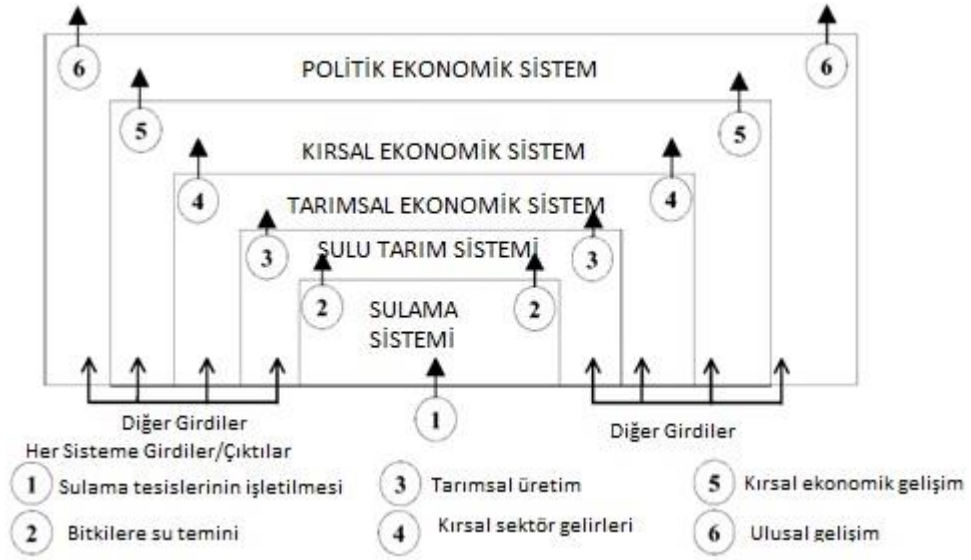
6 6
POLİTİK EKONOMİK SİSTEM
5 5
KIRSAL EKONOMİK SİSTEM
4 4
TARIMSAL EKONOMİK SİSTEM
3 3
SULU TARIM SİSTEMİ
2 2
SULAMA SİSTEMİ
1
Diğer Girdiler
Diğer Girdiler
Her Sisteme Girdiler/Çıktılar
1 Sulama tesislerinin işletilmesi
3 Tarımsal üretim
5 Kırsal ekonomik gelişim
2 Bitkilere su temini
4 Kırsal sektör gelirleri
6 Ulusal gelişim